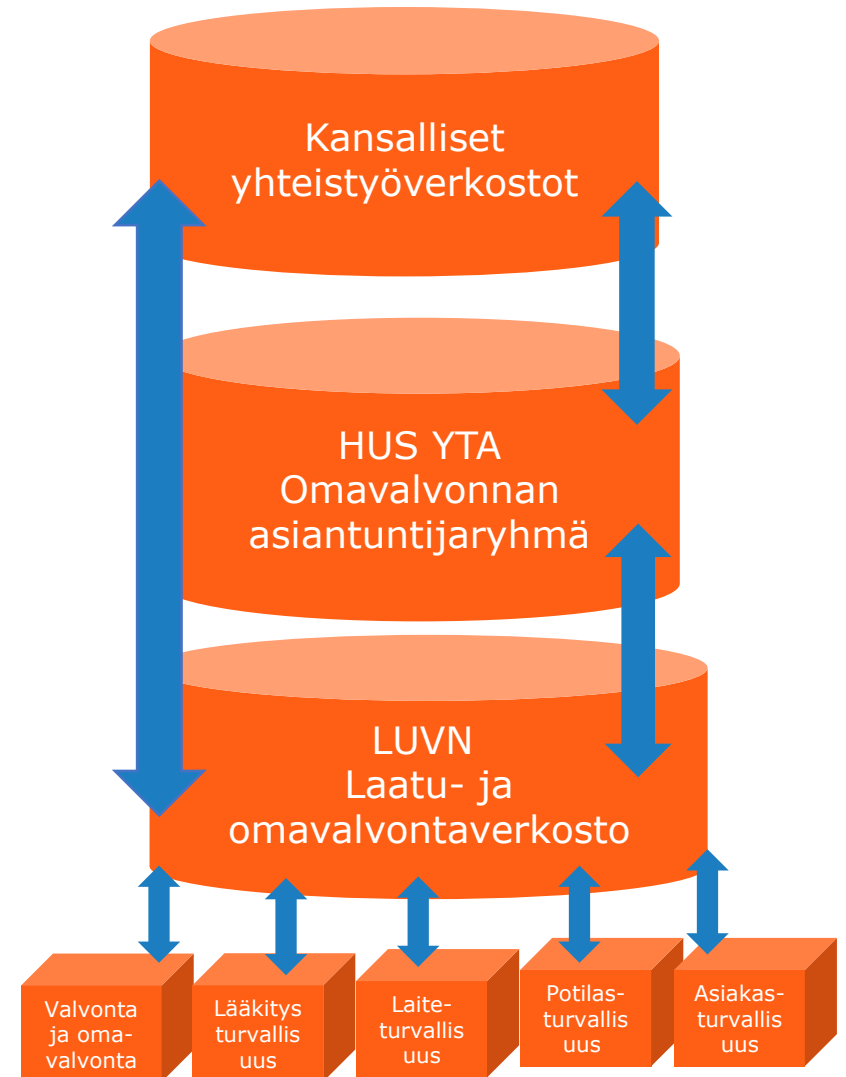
Kansalliset yhteistyöverkostot

HUS YTA
Omavalvonnan asiantuntijaryhmä

LUVN
Laatu- ja omavalvontaverkosto

Valvonta ja oma-valvonta

Lääkitys turvallis uus

Laite-turvallis uus

Potilas-turvallis uus

Asiakas-turvallis uus